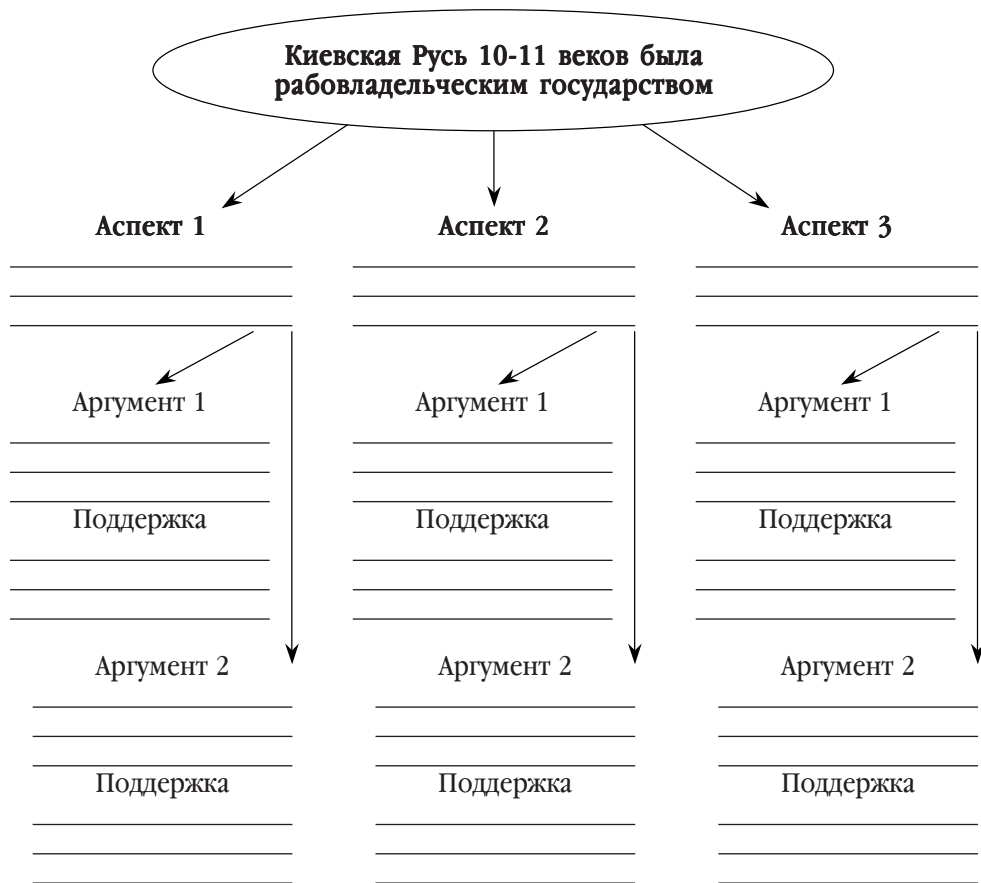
Киевская Русь 10-11 веков была рабовладельческим государством

Аспект 1

Аргумент 1

Поддержка

Аргумент 2

Поддержка

Аспект 2

Аргумент 1

Поддержка

Аргумент 2

Поддержка

Аспект 3

Аргумент 1

Поддержка

Аргумент 2

Поддержка